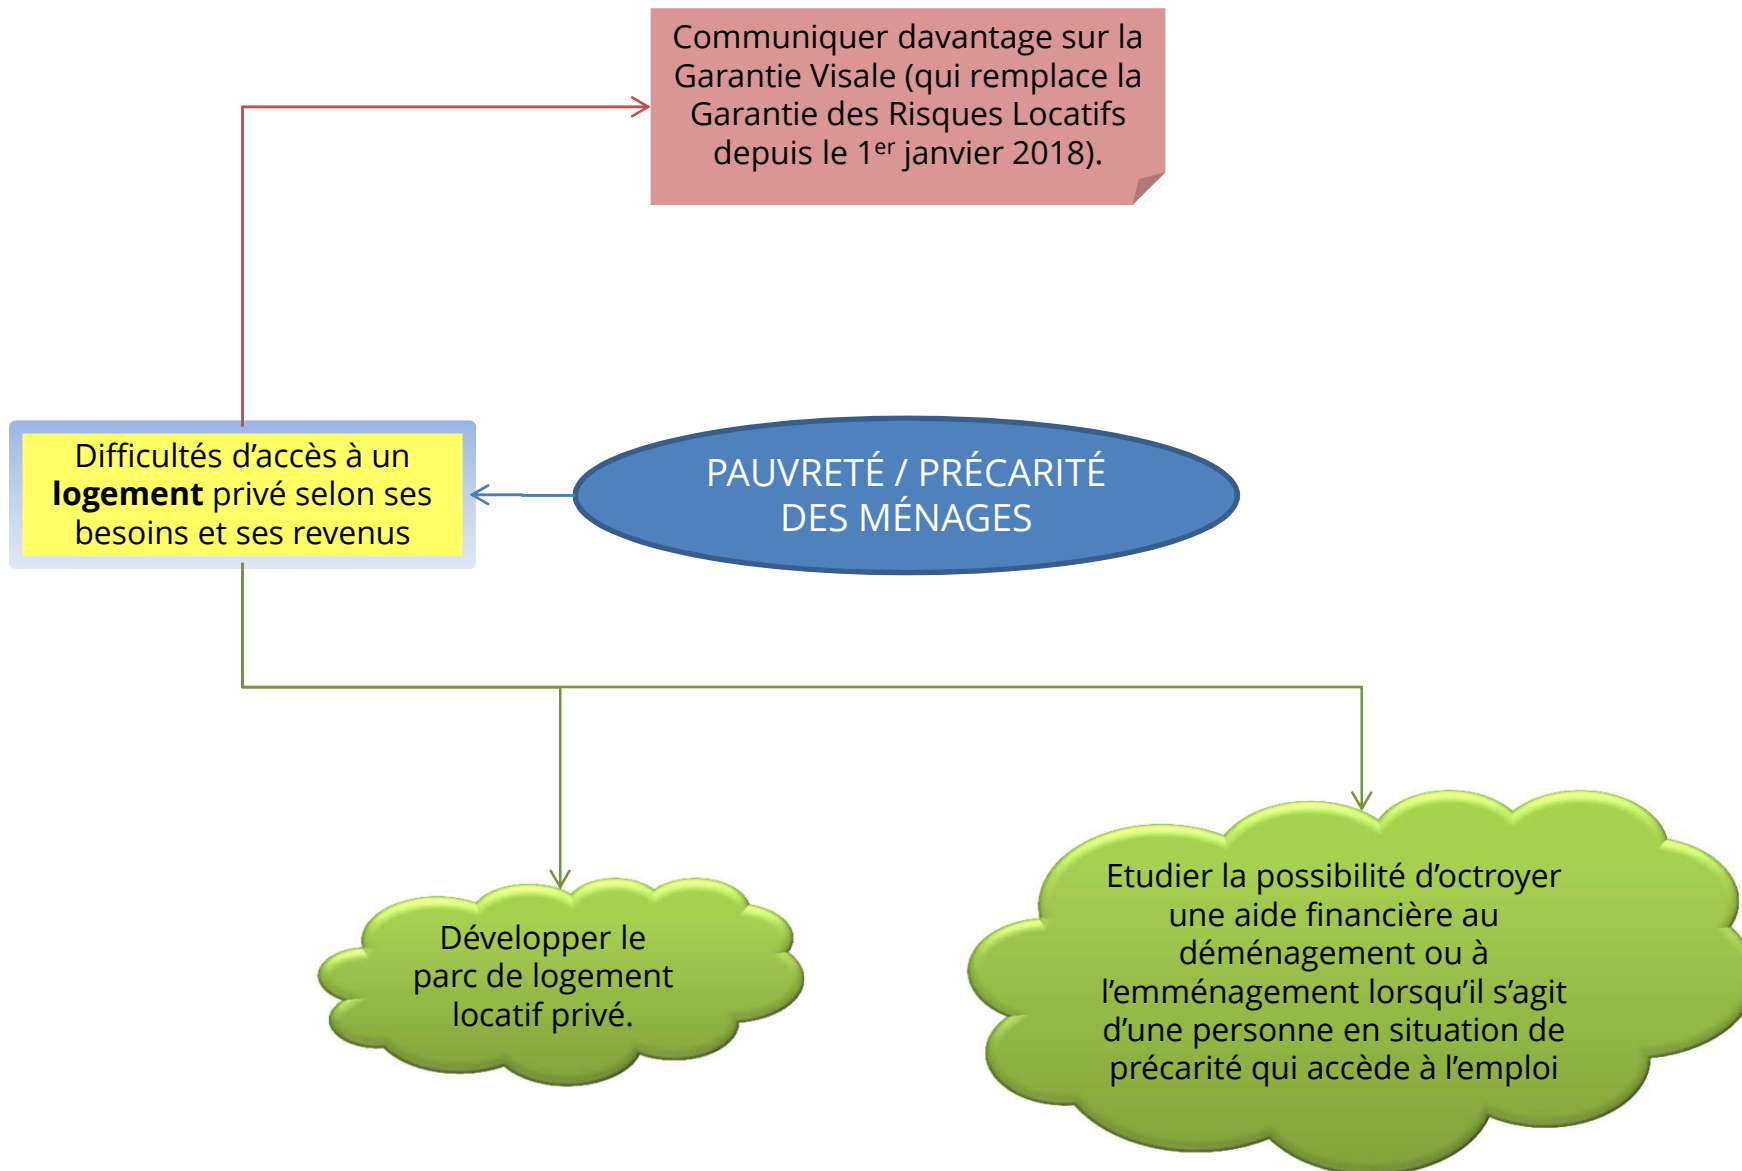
Communiquer davantage sur la Garantie Visale (qui remplace la Garantie des Risques Locatifs depuis le 1$^{er}$ janvier 2018).

Difficultés d’accès à un **logement** privé selon ses besoins et ses revenus

PAUVRETÉ / PRÉCARITÉ DES MÉNAGES

Développer le parc de logement locatif privé.

Etudier la possibilité d’octroyer une aide financière au déménagement ou à l’emménagement lorsqu’il s’agit d’une personne en situation de précarité qui accède à l’emploi